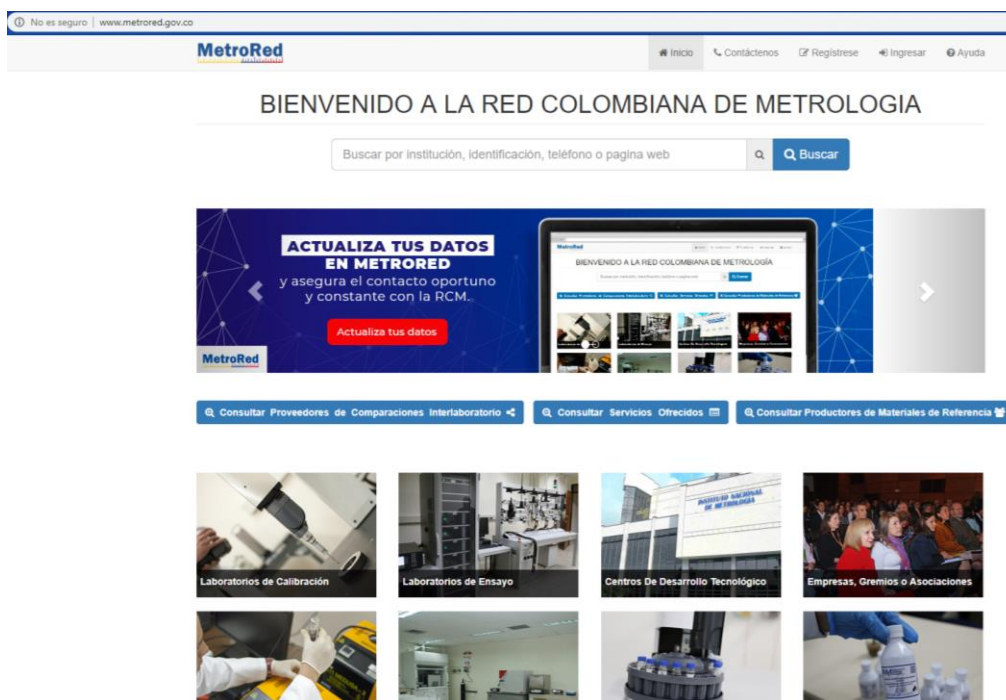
No es seguro | www.metrored.gov.co

MetroRed

Inicio Contáctenos Regístrese Ingresar Ayuda

BIENVENIDO A LA RED COLOMBIANA DE METROLOGIA

Buscar por institución, identificación, teléfono o pagina web

Buscar

ACTUALIZA TUS DATOS EN METRORED

y asegura el contacto oportuno y constante con la RCM.

Actualiza tus datos

MetroRed

BIENVENIDO A LA RED COLOMBIANA DE METROLOGÍA

Consultar Proveedores de Comparaciones Interlaboratorio

Consultar Servicios Ofrecidos

Consultar Productores de Materiales de Referencia

Laboratorios de Calibración

Laboratorios de Ensayo

INSTITUTO NACIONAL DE METROLOGIA

Centros De Desarrollo Tecnológico

Empresas, Gremios o Asociaciones